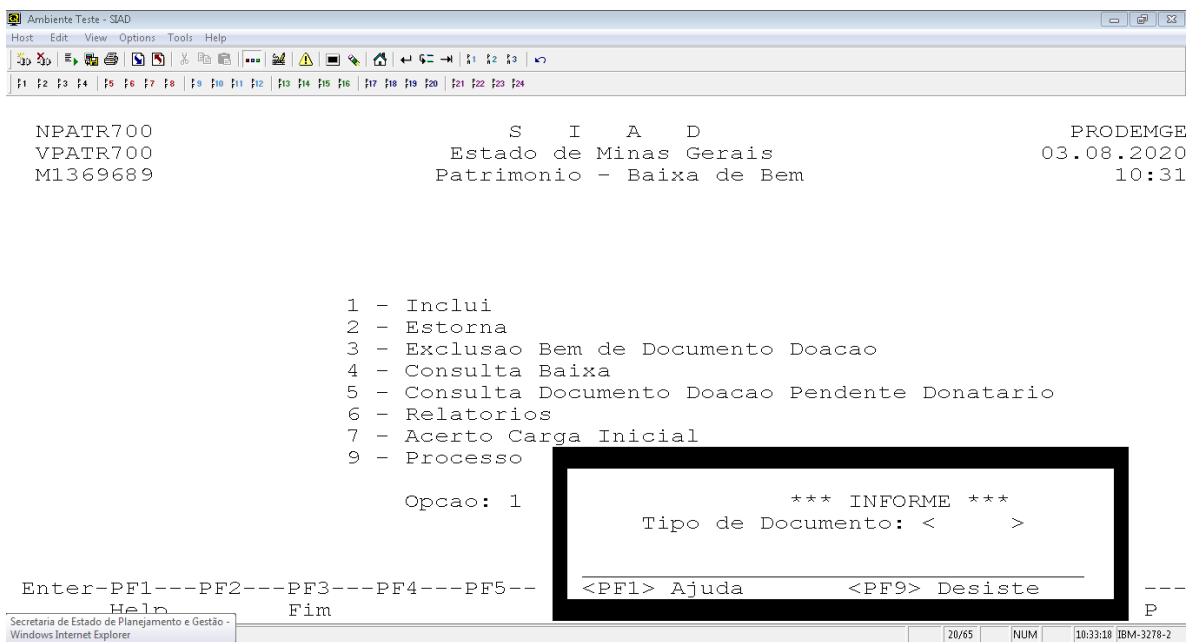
Ambiente Teste - SIAD
Host Edit View Options Tools Help

NPATR700 S I A D PRODEMGE
VPATR700 Estado de Minas Gerais 03.08.2020
M1369689 Patrimonio - Baixa de Bem 10:31

1 - Inclui
2 - Estorna
3 - Exclusao Bem de Documento Doacao
4 - Consulta Baixa
5 - Consulta Documento Doacao Pendente Donatario
6 - Relatorios
7 - Acerto Carga Inicial
9 - Processo

Opcao: 1

*** INFORME ***
Tipo de Documento: < >

<PF1> Ajuda <PF9> Desiste

Enter-PF1---PF2---PF3---PF4---PF5-- ---
Help Fim P

Secretaria de Estado de Planejamento e Gestão - Windows Internet Explorer
20/65 NUM 10:33:18 IBM-3278-2